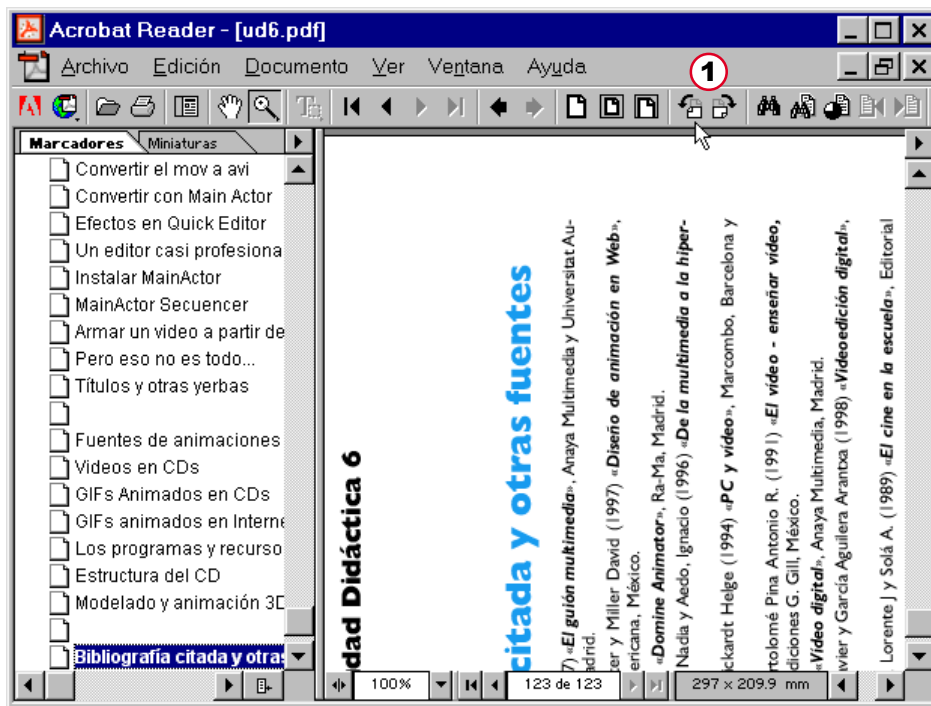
Acrobat Reader - [ud6.pdf]

Archivo Edición Documento Ver Ventana Ayuda

1

Marcadores Miniaturas

Convertir el mov a avi
Convertir con Main Actor
Efectos en Quick Editor
Un editor casi profesiona
Instalar MainActor
MainActor Secuencer
Armar un video a partir de
Pero eso no es todo...
Títulos y otras yerbas

Fuentes de animaciones
Videos en CDs
GIFs Animados en CDs
GIFs animados en Interne
Los programas y recurso
Estructura del CD
Modelado y animación 3D

Bibliografía citada y otras

dad Didáctica 6

citada y otras fuentes

7) «El guión multimedia», Anaya Multimedia y Universitat Au- drid.

ter y Miller David (1997) «Diseño de animación en Web», ericana, México.

«Domine Animator», Ra-Ma, Madrid.

Nadia y Aedo, Ignacio (1996) «De la multimedia a la hiper-

ckardt Helge (1994) «PC y vídeo», Marcombo, Barcelona y

rtolomé Pina Antonio R. (1991) «El vídeo - enseñar vídeo, diciones G. Gill, México.

«Video digital», Anaya Multimedia, Madrid.

vier y García Aguilera Arantxa (1998) «Videoedición digital»,

Lorente J y Solá A. (1989) «El cine en la escuela», Editorial

100%

123 de 123

297 x 209.9 mm